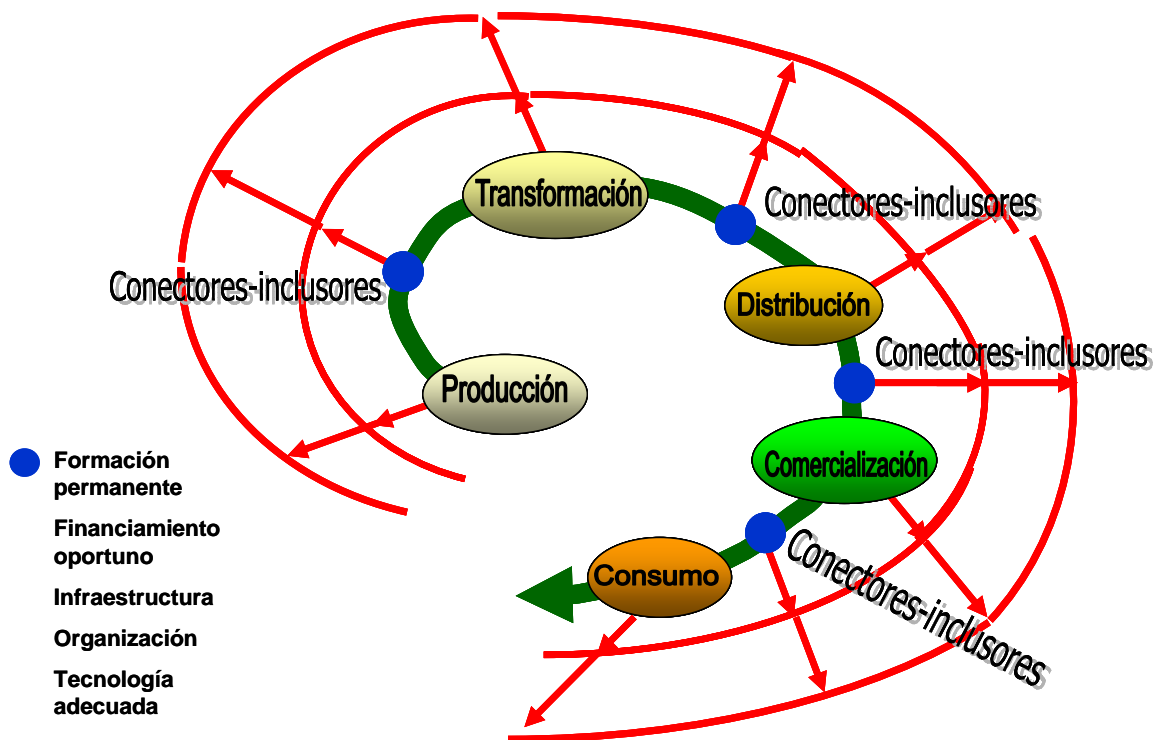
Transformación

Conectores-inclusores

Conectores-inclusores

Distribución

Conectores-inclusores

Producción

Comercialización

Conectores-inclusores

Consumo

Formación permanente

Financiamiento oportuno

Infraestructura

Organización

Tecnología adecuada